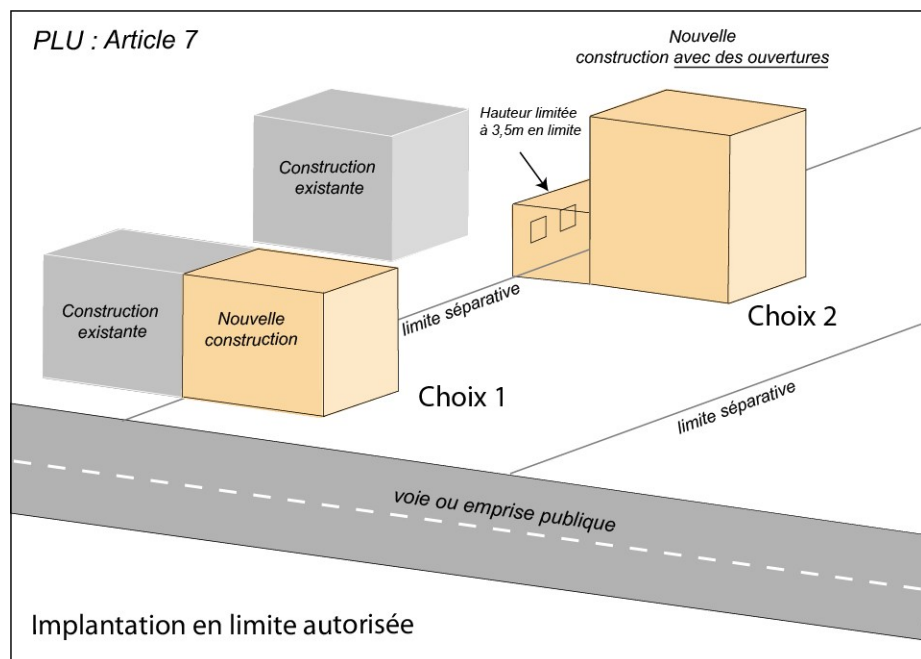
PLU : Article 7

Nouvelle construction avec des ouvertures

Hauteur limitée à 3,5m en limite

Construction existante

Construction existante

Nouvelle construction

limite séparative

Choix 2

Choix 1

limite séparative

voie ou emprise publique

Implantation en limite autorisée